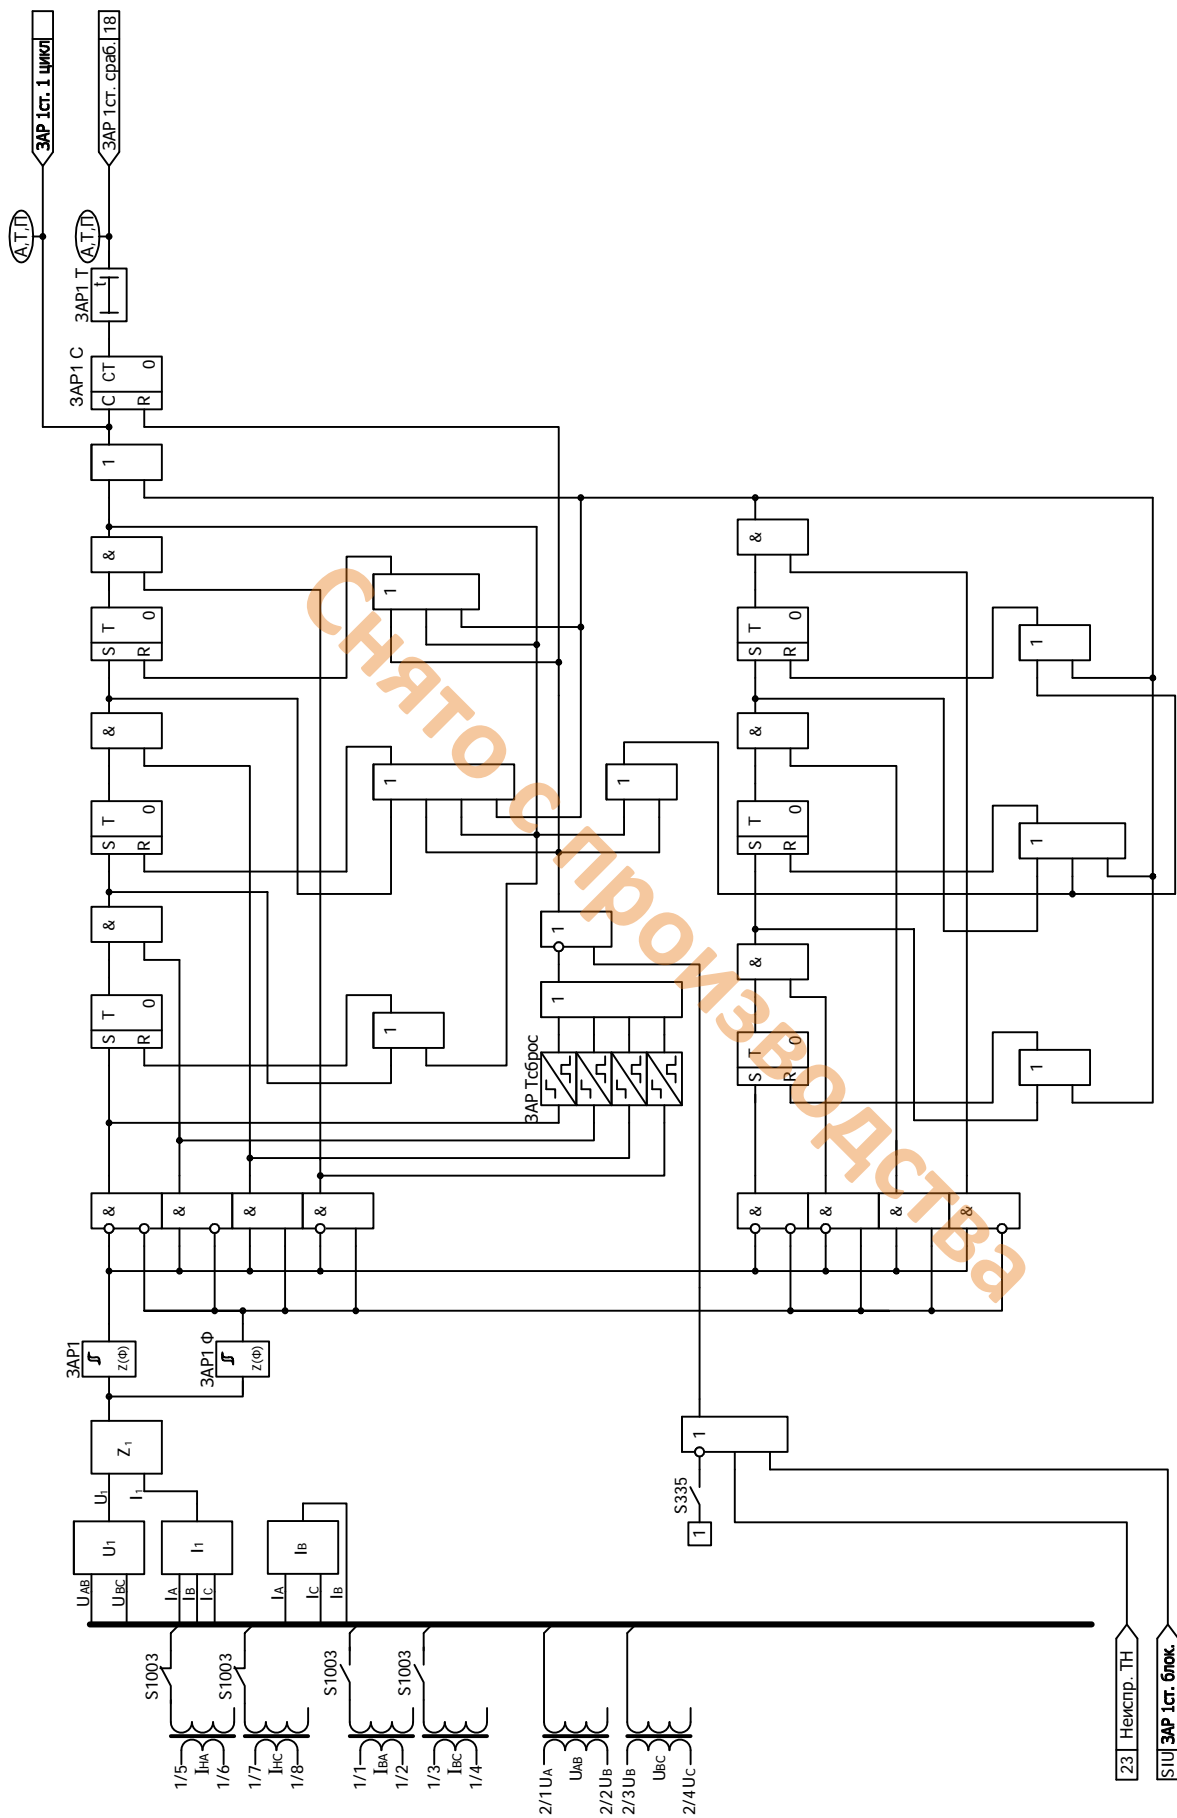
ЗАР 1ст. 1 цикл

ЗАР 1ст. сраб. 18

А,Т,П

А,Т,П

ЗАР1 Т

t

ЗАР1 С

C CT 0

R

1

&

S T 0

R

1

&

S T 0

R

1

1

&

S T 0

R

1

1

ЗАР Тсброс

1

&

S T 0

R

1

&

S T 0

R

1

&

S T 0

R

1

& & & &

& & & &

ЗАР1

z(ф)

ЗАР1 Ф

z(ф)

$Z_1$

$U_1$

$I_1$

$U_1$

$I_1$

$I_B$

$U_{AB}$ $U_{BC}$ $I_A$ $I_B$ $I_C$ $I_A$ $I_C$ $I_B$

1

S335

1

S1003

S1003

S1003

S1003

1/5 $I_{HA}$ 1/6

1/7 $I_{HC}$ 1/8

1/1 $I_{BA}$ 1/2

1/3 $I_{BC}$ 1/4

2/1 $U_A$ $U_{AB}$ 2/2 $U_B$

2/3 $U_B$ $U_{BC}$ 2/4 $U_C$

23 Неиспр. ТН

SIU ЗАР 1ст. блок.

Снято с производства